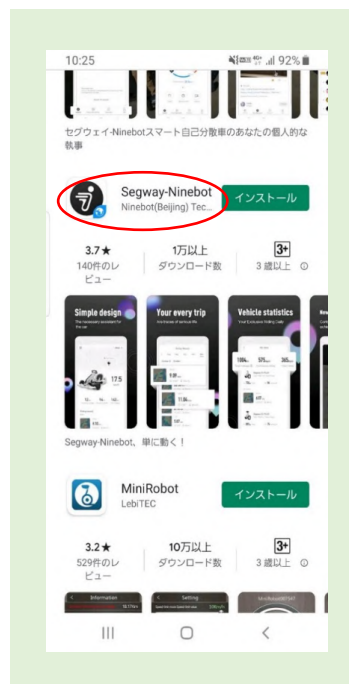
10:25 92%

セグウェイ-Ninebotスマート自己分散車のあなたの個人的な執事

Segway-Ninebot
Ninebot(Beijing) Tec...
インストール

3.7★
140件のレビュー
1万以上
ダウンロード数
3+
3 歳以上

Simple design
Your every trip
Vehicle statistics

Segway-Ninebot、単に動く！

MiniRobot
LebiTEC
インストール

3.2★
529件のレビュー
10万以上
ダウンロード数
3+
3 歳以上

Information
Setting